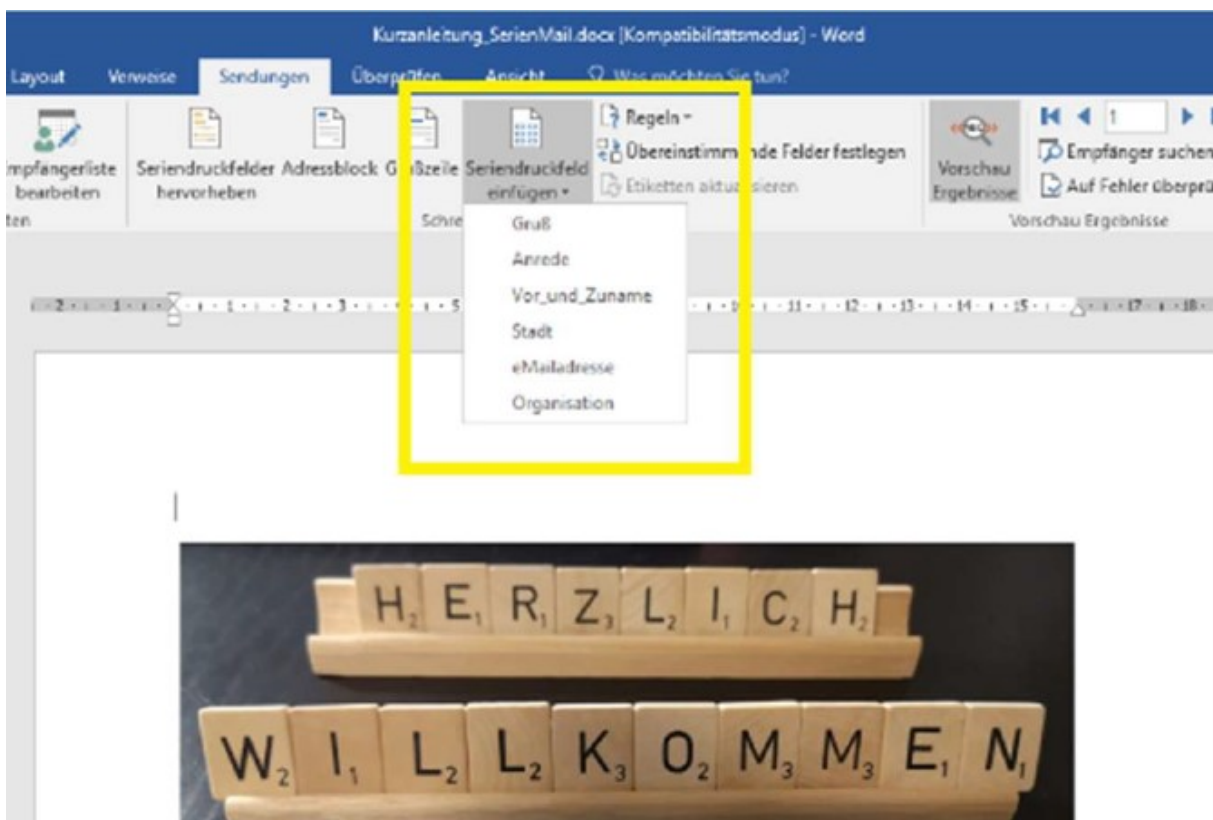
Kurzanleitung_SerienMail.docx [Kompatibilitätsmodus] - Word

Layout Verweise Sendungen Überprüfen Ansicht Was möchten Sie tun?

mpfängerliste bearbeiten Seriendruckfelder hervorheben Adressblock G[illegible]ßzeile Seriendruckfeld einfügen Regeln Übereinstimm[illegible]nde Felder festlegen Etiketten aktu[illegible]sieren Vorschau Ergebnisse Empfänger suchen Auf Fehler überprü

ten Schre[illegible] Vorschau Ergebnisse

Gruß
Anrede
Vor_und_Zuname
Stadt
eMailadresse
Organisation

H E R Z L I C H
W I L L K O M M E N